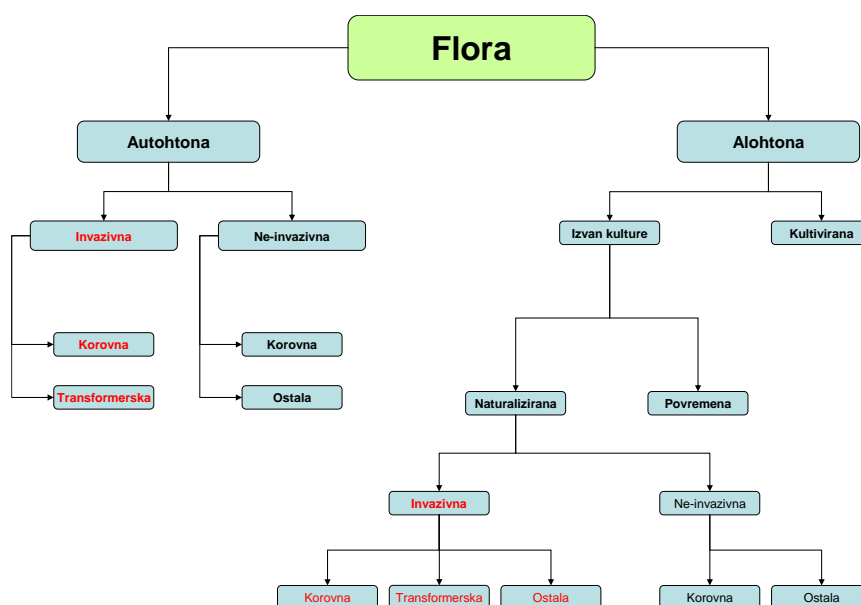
Flora

Autohtona

Alohtona

Invazivna

Ne-invazivna

Korovna

Transformerska

Korovna

Ostala

Izvan kulture

Kultivirana

Naturalizirana

Povremena

Invazivna

Ne-invazivna

Korovna

Transformerska

Ostala

Korovna

Ostala